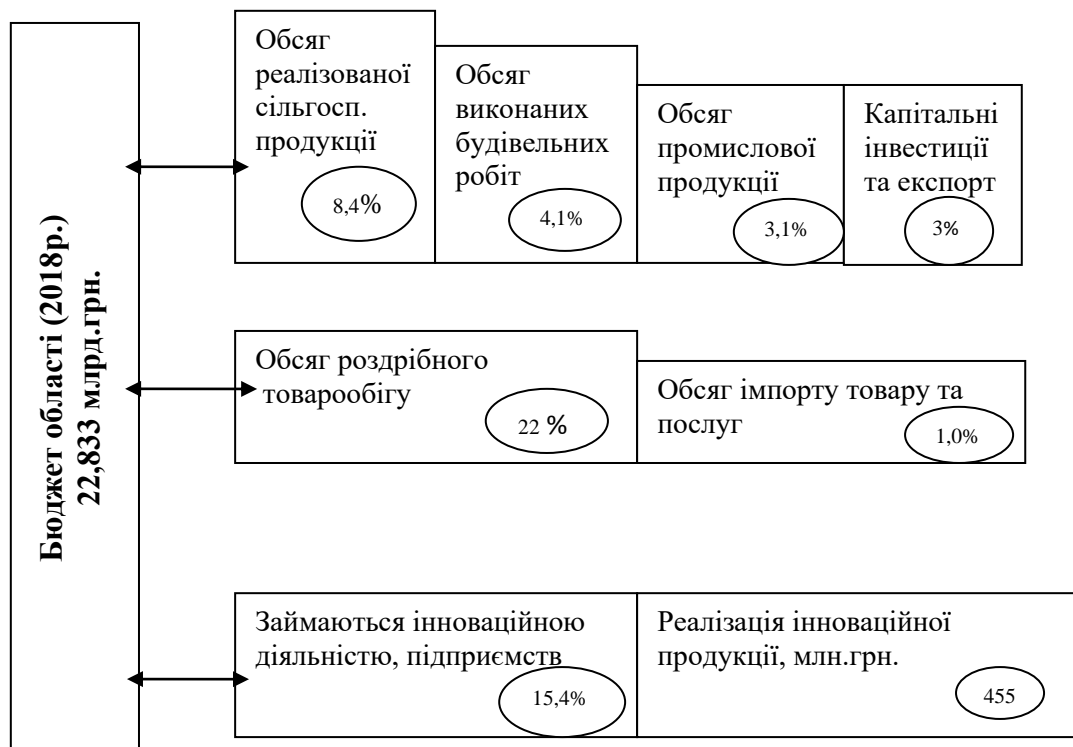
Бюджет області (2018р.) 22,833 млрд.грн.

Обсяг реалізованої сільгосп. продукції

8,4%

Обсяг виконаних будівельних робіт

4,1%

Обсяг промислової продукції

3,1%

Капітальні інвестиції та експорт

3%

Обсяг роздрібного товарообігу

22 %

Обсяг імпорту товару та послуг

1,0%

Займаються інноваційною діяльністю, підприємств

15,4%

Реалізація інноваційної продукції, млн.грн.

455